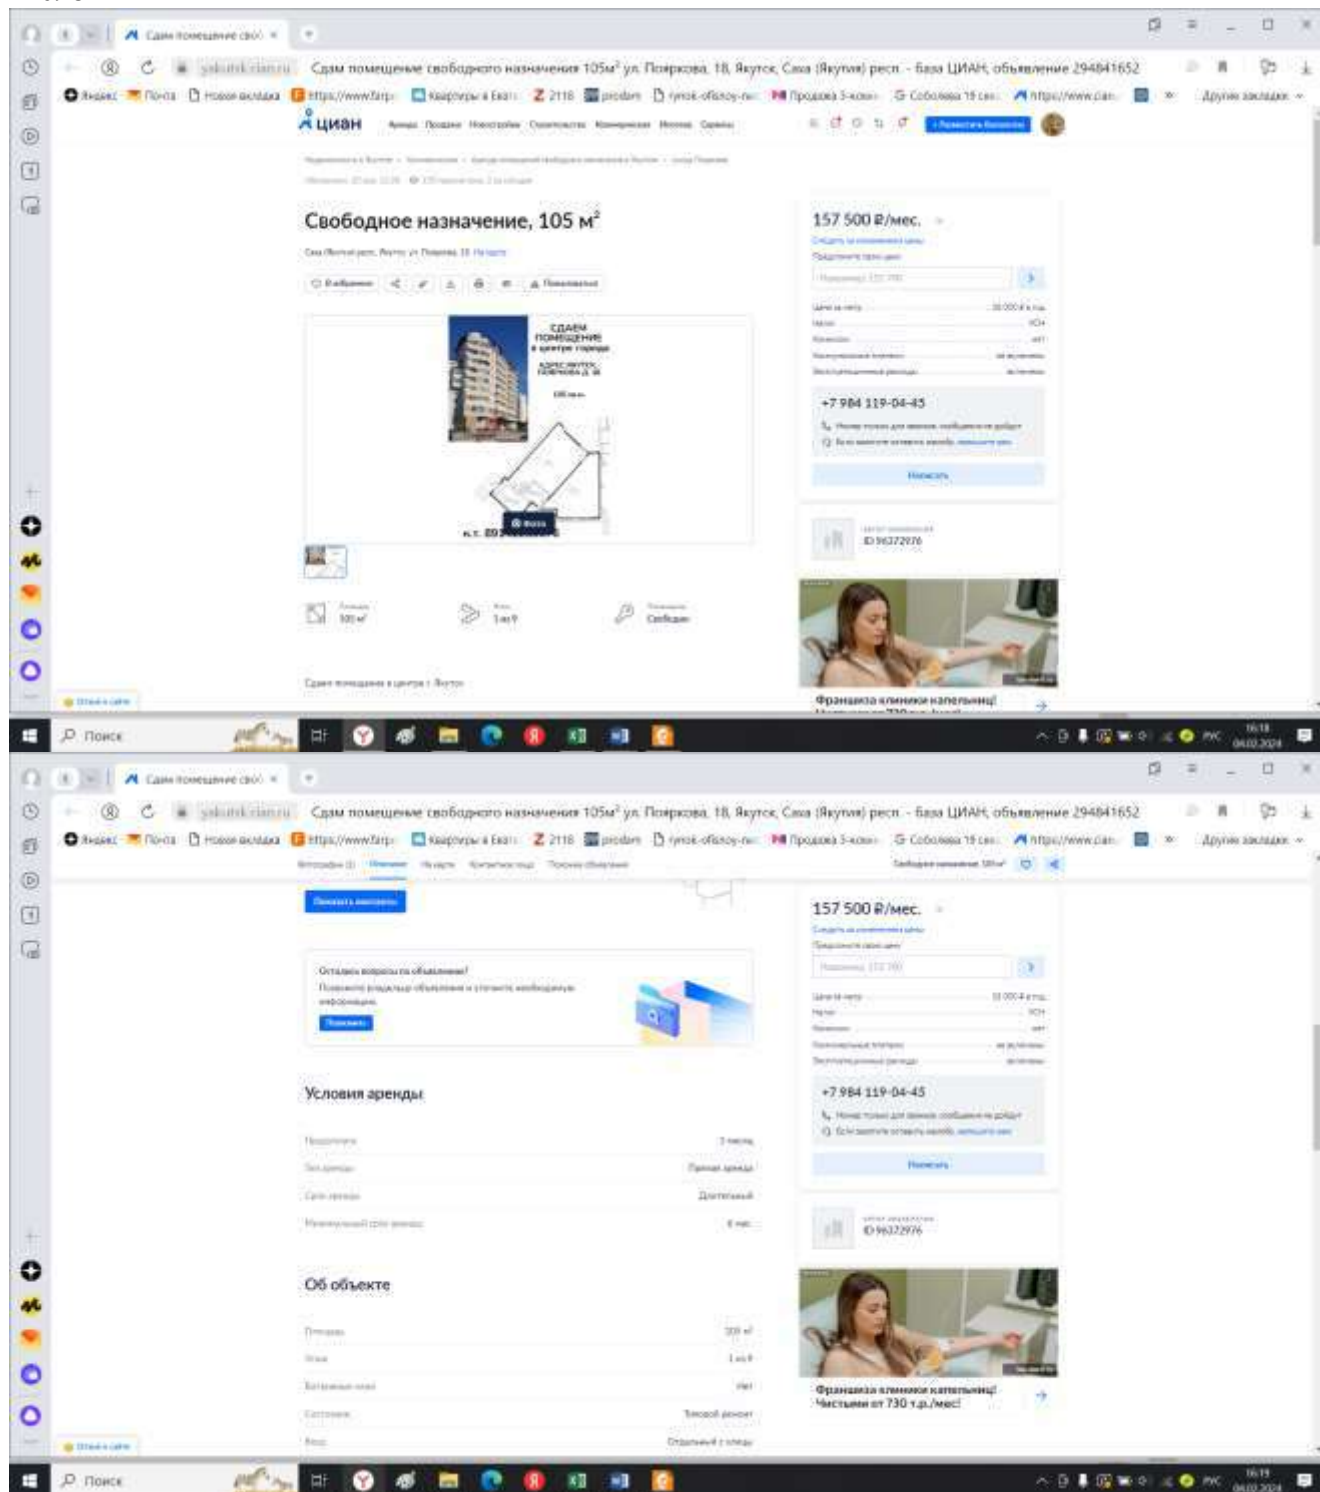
Сдам помещение сво ×

yakutsk.cian.ru Сдам помещение свободного назначения 105м² ул. Пояркова, 18, Якутск, Саха (Якутия) респ. - база ЦИАН, объявление 294841652

Яндекс Почта Новая вкладка https://www.farp Квартиры в Екат 2116 prodam rynok-ofisov-n Продажа 3-комн Собеседка 19 сен https://www.cian Другие закладки

циан

Свободное назначение, 105 м²

СДАЕМ ПОМЕЩЕНИЕ в центре города

157 500 ₽/мес.

+7 984 119-04-45

Написать

ID 96372976

Франшиза клиники капельниц!

Поиск

16:18 04.02.2024

Сдам помещение сво ×

yakutsk.cian.ru Сдам помещение свободного назначения 105м² ул. Пояркова, 18, Якутск, Саха (Якутия) респ. - база ЦИАН, объявление 294841652

Яндекс Почта Новая вкладка https://www.farp Квартиры в Екат 2116 prodam rynok-ofisov-n Продажа 3-комн Собеседка 19 сен https://www.cian Другие закладки

Остались вопросы по объявлению?

Условия аренды

Об объекте

157 500 ₽/мес.

+7 984 119-04-45

Написать

ID 96372976

Франшиза клиники капельниц! Чистыми от 730 т.р./мес!

Поиск

16:19 04.02.2024